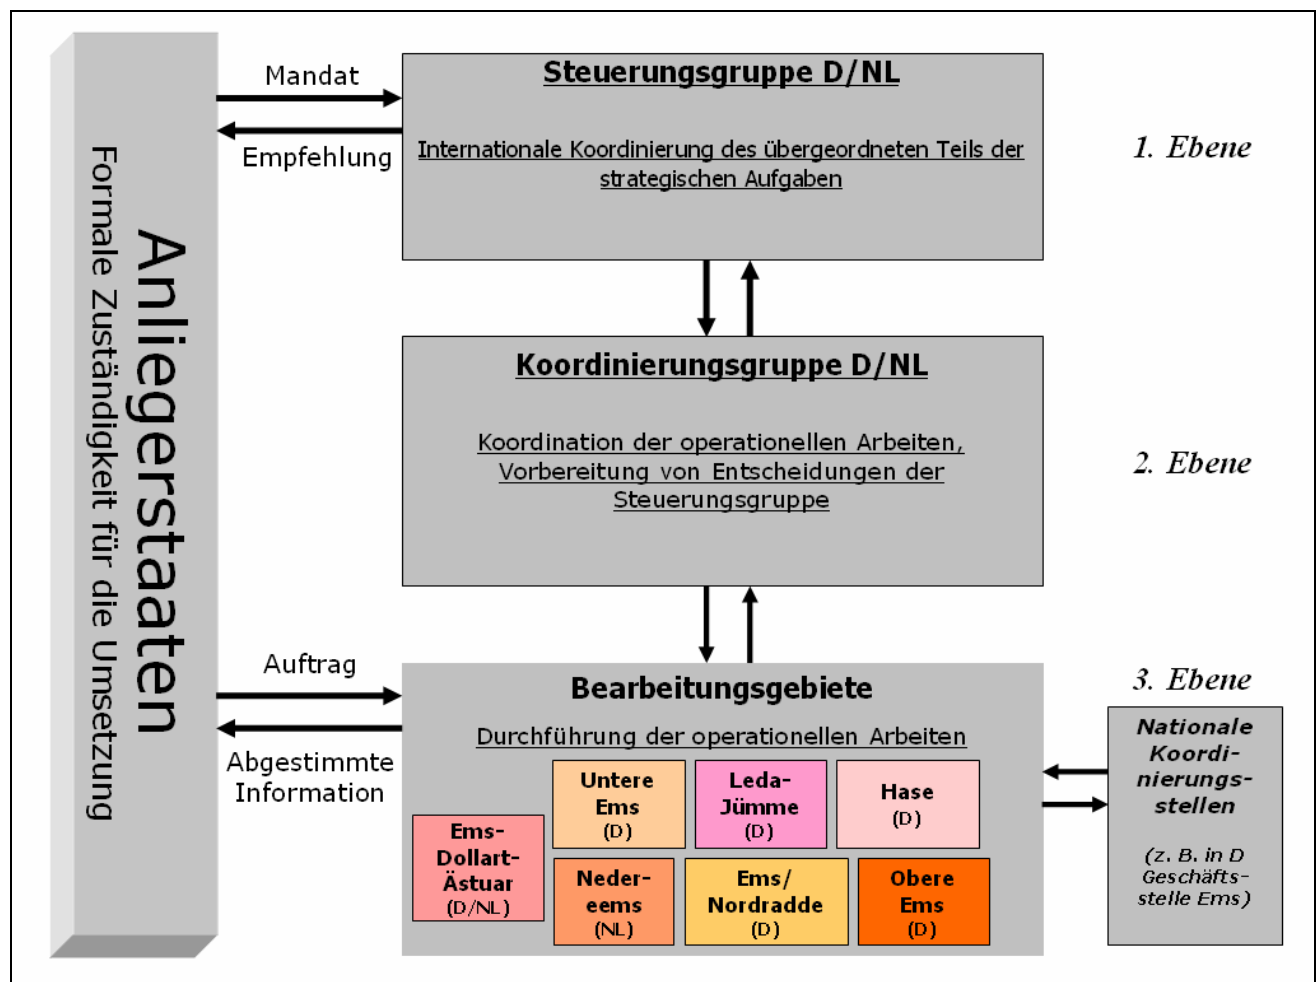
Anliegerstaaten
Formale Zuständigkeit für die Umsetzung

Mandat

Empfehlung

Steuerungsgruppe D/NL

Internationale Koordinierung des übergeordneten Teils der strategischen Aufgaben

1. Ebene

Koordinierungsgruppe D/NL

Koordination der operationellen Arbeiten, Vorbereitung von Entscheidungen der Steuerungsgruppe

2. Ebene

Auftrag

Abgestimmte Information

Bearbeitungsgebiete

Durchführung der operationellen Arbeiten

3. Ebene

Untere Ems (D)

Leda-Jümme (D)

Hase (D)

Ems-Dollart-Ästuar (D/NL)

Nedereems (NL)

Ems/ Nordradde (D)

Obere Ems (D)

Nationale Koordinierungsstellen

(z. B. in D Geschäftsstelle Ems)